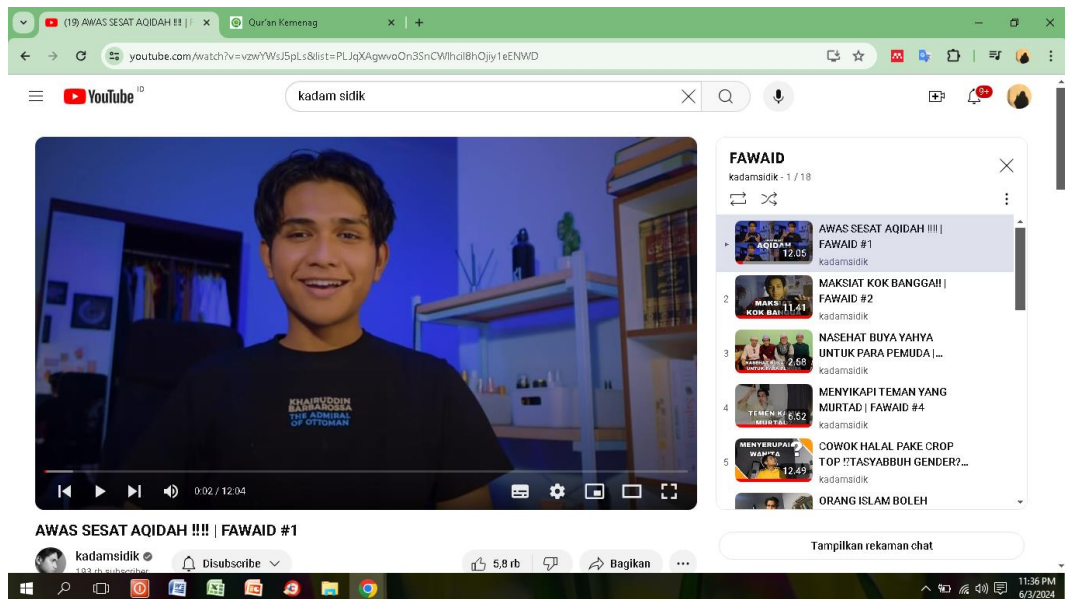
(19) AWAS SESAT AQIDAH !!! | ×
Qur'an Kemenag ×
youtube.com/watch?v=vzwYWsJ5pLs&list=PLJqXAgwvoOn3SnCWlhciI8hOjiy1eENWD

YouTube ID
kadam sidik

KHAIRUDDIN BARBAROSSA THE ADMIRAL OF OTTOMAN

0:02 / 12:04

AWAS SESAT AQIDAH !!! | FAWAID #1
kadamsidik
193 rb subscriber
Disubscribe
5,8 rb
Bagikan

FAWAID
kadamsidik - 1 / 18

AQIDAH 12.05 AWAS SESAT AQIDAH !!! | FAWAID #1 kadamsidik
2 MAKSIAT KOK BAI 11.41 MAKSIAT KOK BANGGA!! | FAWAID #2 kadamsidik
3 NASEHAT BUYA YAHYA UNTUK PARA PEMUDA 2.68 NASEHAT BUYA YAHYA UNTUK PARA PEMUDA |... kadamsidik
4 TEMEN KAU MURTAD 6.52 MENYIKAPI TEMAN YANG MURTAD | FAWAID #4 kadamsidik
5 MENYERUPAI WANITA 12.49 COWOK HALAL PAKE CROP TOP !?TASYABBUH GENDER?... kadamsidik
ORANG ISLAM BOLEH

Tampilkan rekaman chat

11:36 PM
6/3/2024